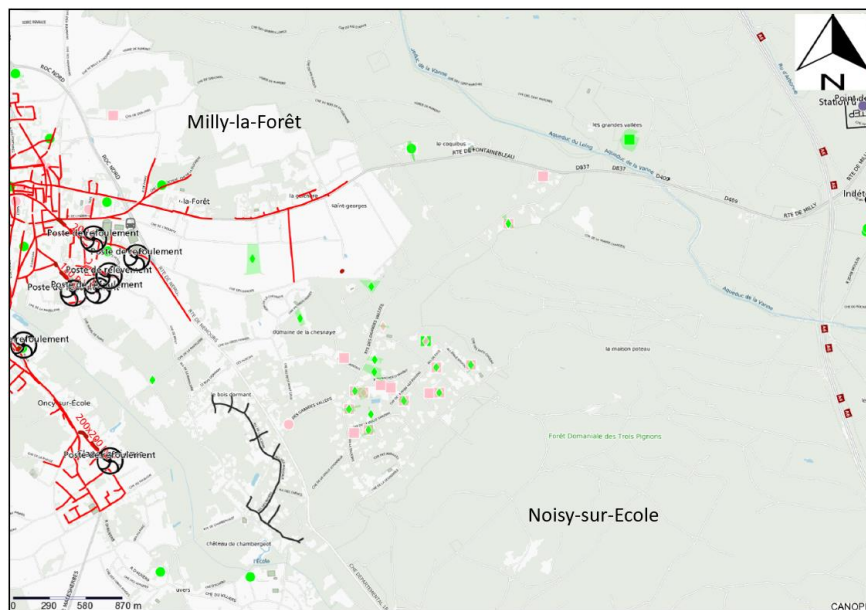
Milly-la-Forêt

N

Poste de refoulement
Poste de refoulement
Poste de relèvement
Poste de refoulement
refoulement
Poste de refoulement

Oncy-sur-École

Noisy-sur-Ecole

Forêt Domaniale des Trois Pignons

les grandes vallées

le coquibus

RTE DE FONTAINEBLEAU

D837

D409

domaine de la chesnaye

le bois dormant

la maison poteau

château de chambergeot

Station

Inlet

la-Forêt

200x80

0 290 580 870 m

CANOP